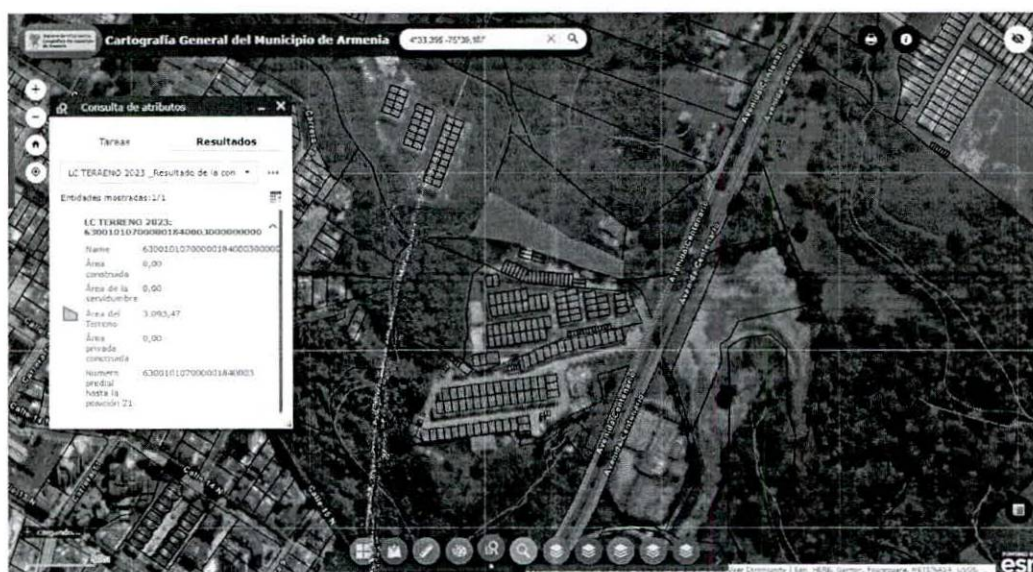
Cartografía General del Municipio de Armenia

4°33.396 -75°39.187

Consulta de atributos

Tareas

Resultados

LC TERRENO 2023 _Resultado de la con

Entidades mostradas: 1/1

LC TERRENO 2023: 63001010700000184000300000000

| Name | 630010107000001840003000 |
|---|---|
| Área construida | 0,00 |
| Área de la servidumbre | 0,00 |
| Área del Terreno | 3.093,47 |
| Área privada construida | 0,00 |
| Numero predial hasta la posición 21 | 630010107000001840003 |

Avenida Centenario

Avenida Centenario

Avenida Centenario

Avenida Centenario

Calle 45

Calle 46

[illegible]

esri